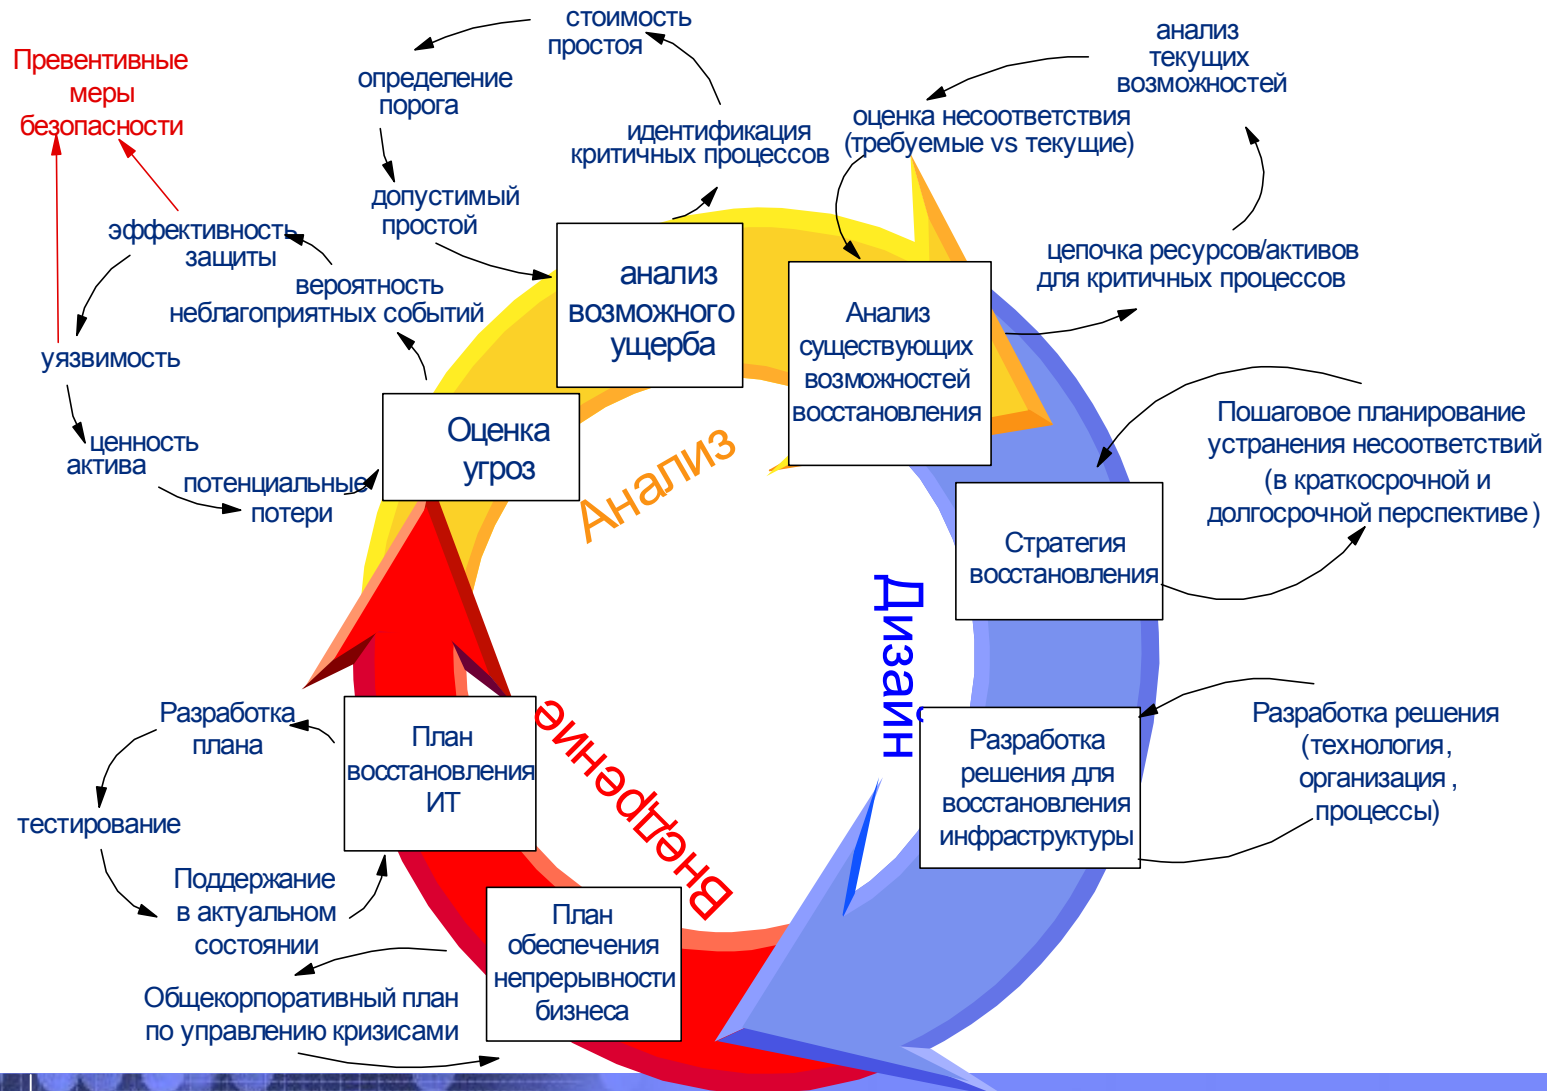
Превентивные меры безопасности

стоимость простоя

определение порога

допустимый простой

идентификация критичных процессов

анализ текущих возможностей

оценка несоответствия (требуемые vs текущие)

цепочка ресурсов/активов для критичных процессов

эффективность защиты

вероятность неблагоприятных событий

уязвимость

ценность актива

потенциальные потери

анализ возможного ущерба

Анализ существующих возможностей восстановления

Оценка угроз

Анализ

Пошаговое планирование устранения несоответствий (в краткосрочной и долгосрочной перспективе )

Стратегия восстановления

Дизайн

Разработка плана

План восстановления ИТ

Внедрение

Разработка решения для восстановления инфраструктуры

Разработка решения (технология, организация , процессы)

тестирование

Поддержание в актуальном состоянии

План обеспечения непрерывности бизнеса

Общекорпоративный план по управлению кризисами